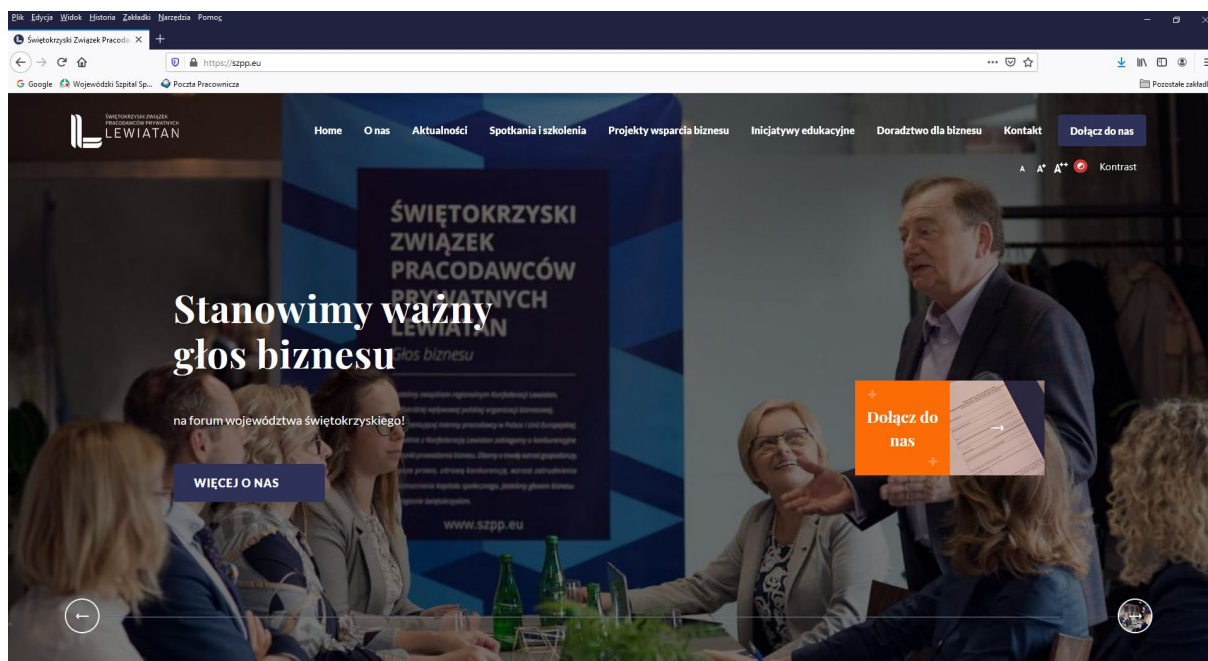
Plik Edycja Widok Historia Zakładki Narzędzia Pomoc

Świętokrzyski Związek Pracod

https://szpp.eu

Google Wojewódzki Szpital Sp... Poczta Pracownicza

Pozostałe zakładki

ŚWIĘTOKRZYSKI ZWIĄZEK PRACODAWCÓW PRYWATNYCH LEWIATAN

Home O nas Aktualności Spotkania i szkolenia Projekty wsparcia biznesu Inicjatywy edukacyjne Doradztwo dla biznesu Kontakt Dołącz do nas

A A+ A++ Kontrast

ŚWIĘTOKRZYSKI ZWIĄZEK PRACODAWCÓW PRYWATNYCH LEWIATAN

Głos biznesu

www.szpp.eu

Stanowimy ważny głos biznesu

na forum województwa świętokrzyskiego!

WIĘCEJ O NAS

Dołącz do nas